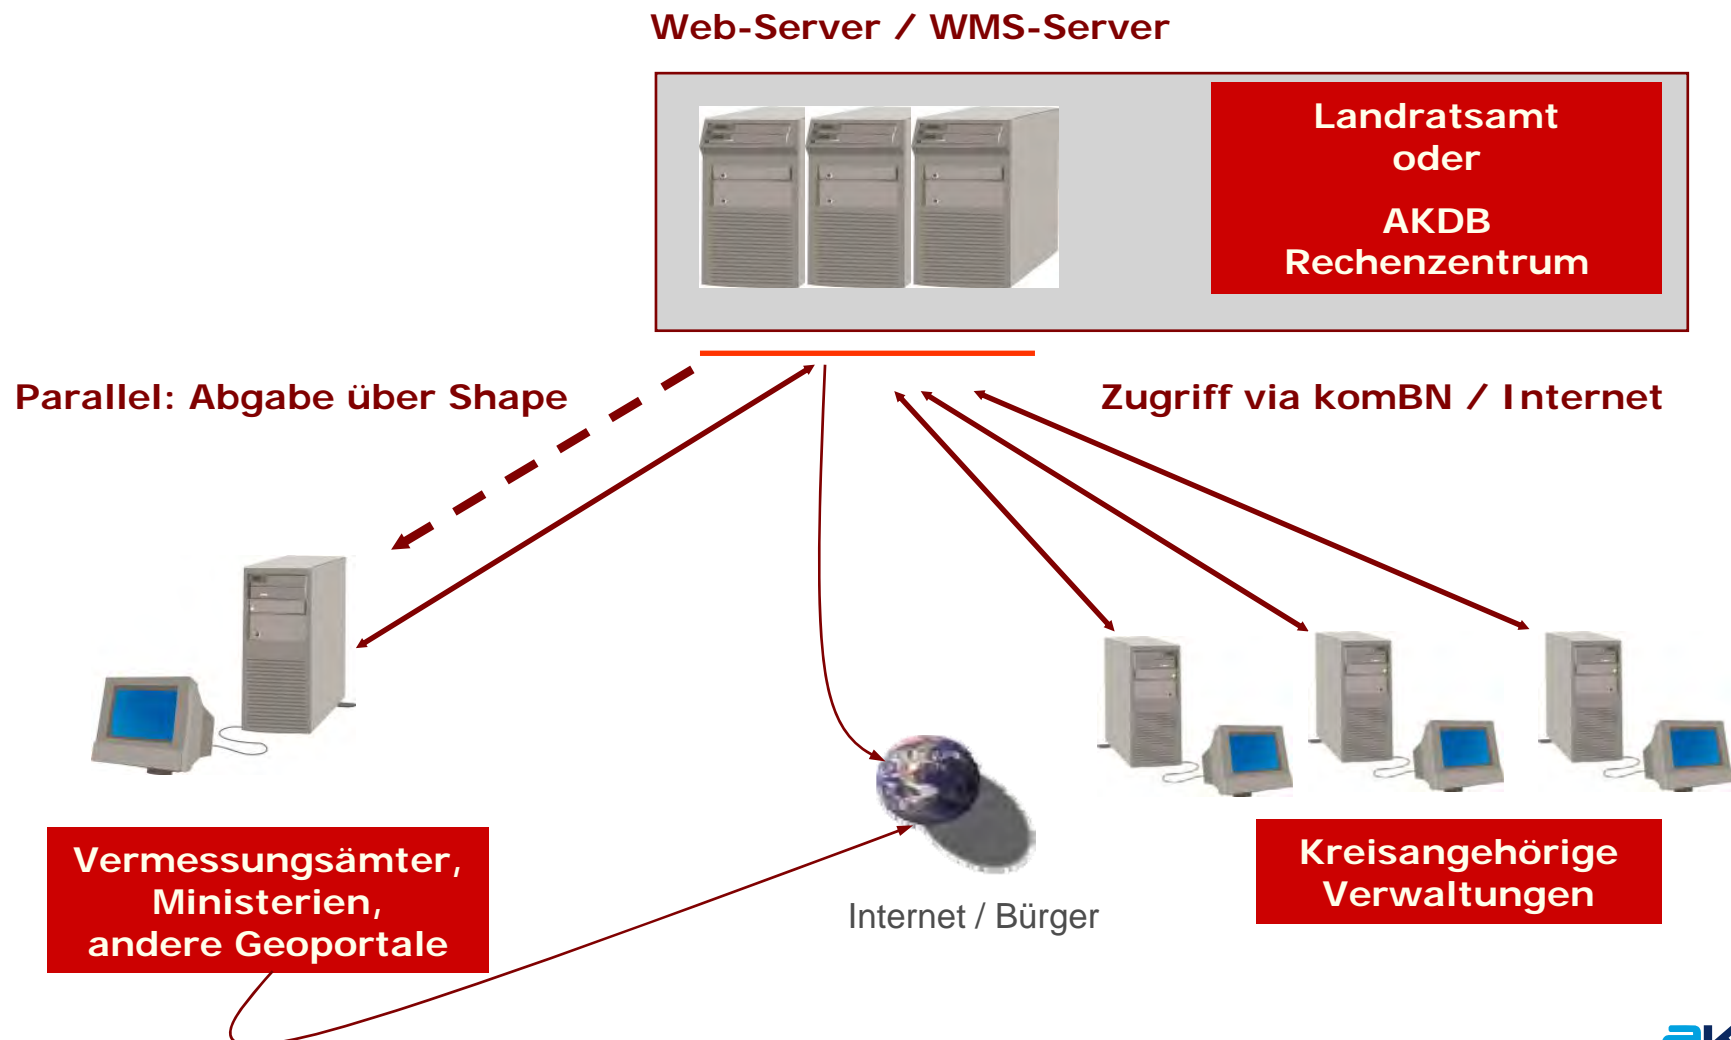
Web-Server / WMS-Server

Landratsamt
oder

AKDB
Rechenzentrum

Parallel: Abgabe über Shape

Zugriff via komBN / Internet

Vermessungsämter,
Ministerien,
andere Geoportale

Internet / Bürger

Kreisangehörige
Verwaltungen